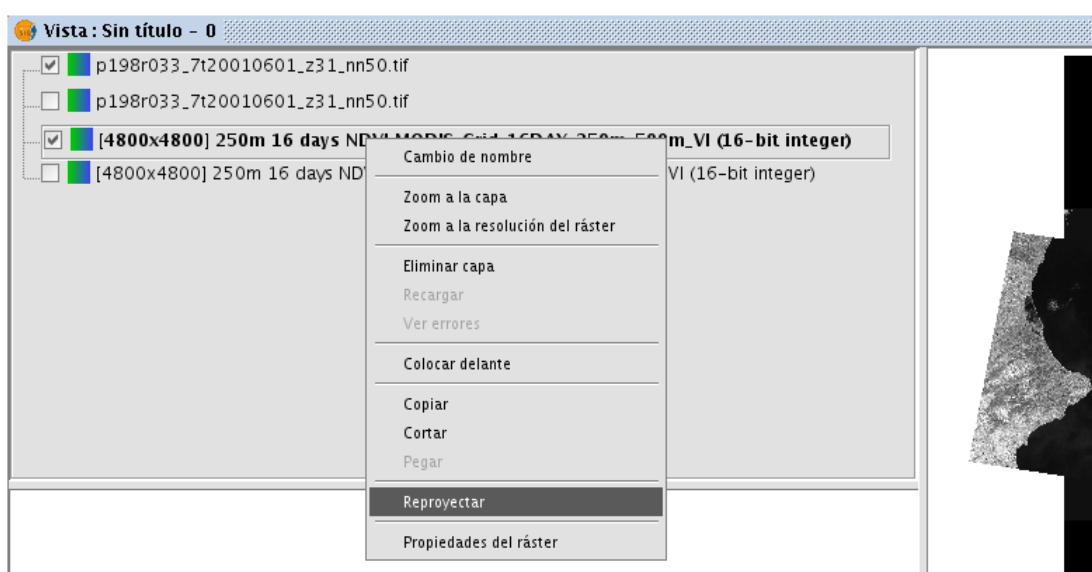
Vista : Sin título - 0

p198r033_7t20010601_z31_nn50.tif

p198r033_7t20010601_z31_nn50.tif

[4800x4800] 250m 16 days ND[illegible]m_VI (16-bit integer)

[4800x4800] 250m 16 days ND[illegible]VI (16-bit integer)

Cambio de nombre

Zoom a la capa

Zoom a la resolución del ráster

Eliminar capa

Recargar

Ver errores

Colocar delante

Copiar

Cortar

Pegar

Reproyectar

Propiedades del ráster